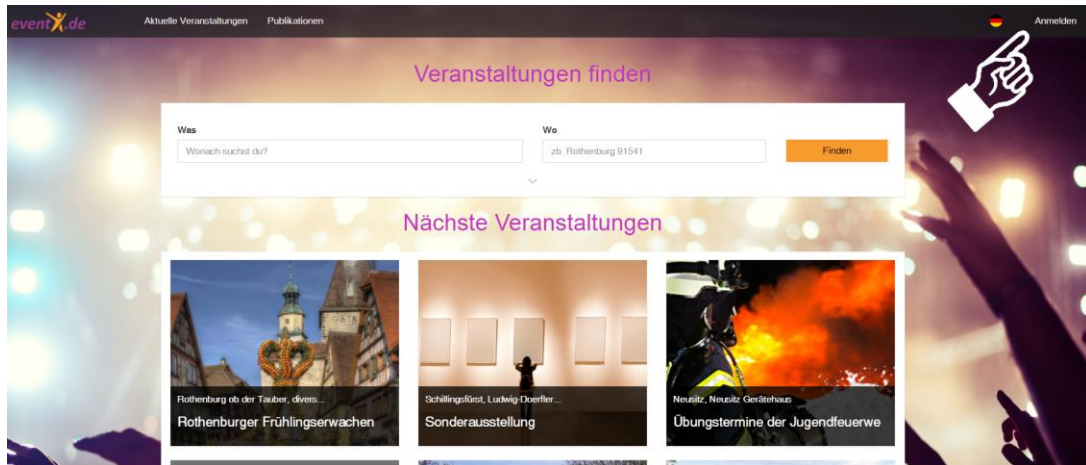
eventX.de Aktuelle Veranstaltungen Publikationen Anmelden

Veranstaltungen finden

Was
Wonach suchst du?

Wo
zb. Rothenburg 91541

Finden

Nächste Veranstaltungen

Rothenburg ob der Tauber, divers...
Rothenburger Frühlingserwachen

Schillingsfürst, Ludwig-Doerfler...
Sonderausstellung

Neusitz, Neusitz Gerätehaus
Übungstermine der Jugendfeuerwe